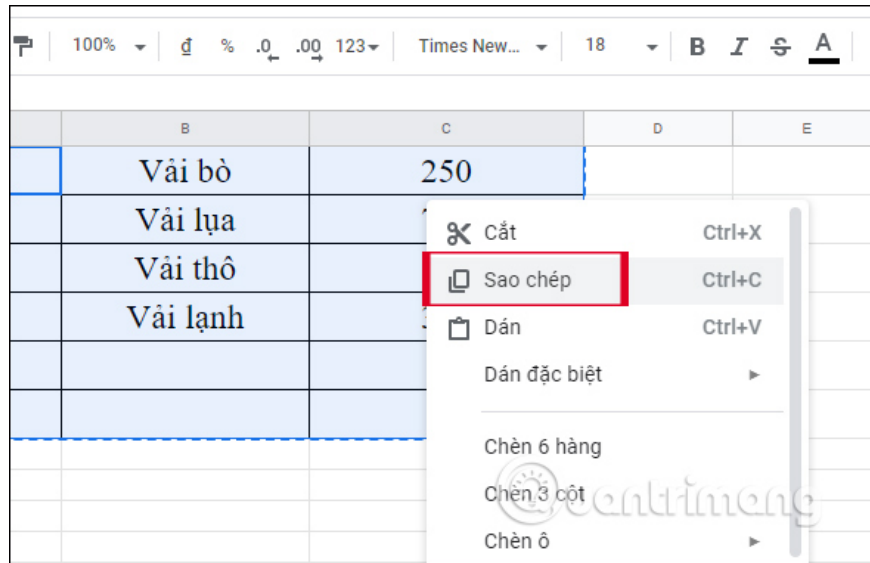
100% ▾ ₫ % .0 .00 123▾ Times New... ▾ 18 ▾ B I S A

| | B | C | D | E |
|---|---|---|---|---|
| | Vải bò | 250 | | |
| | Vải lụa | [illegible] | | |
| | Vải thô | | | |
| | Vải lạnh | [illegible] | | |
| | | | | |
| | | | | |

Cắt Ctrl+X
Sao chép Ctrl+C
Dán Ctrl+V
Dán đặc biệt ▸

Chèn 6 hàng
Chèn 3 cột
Chèn ô ▸

Quantrimang